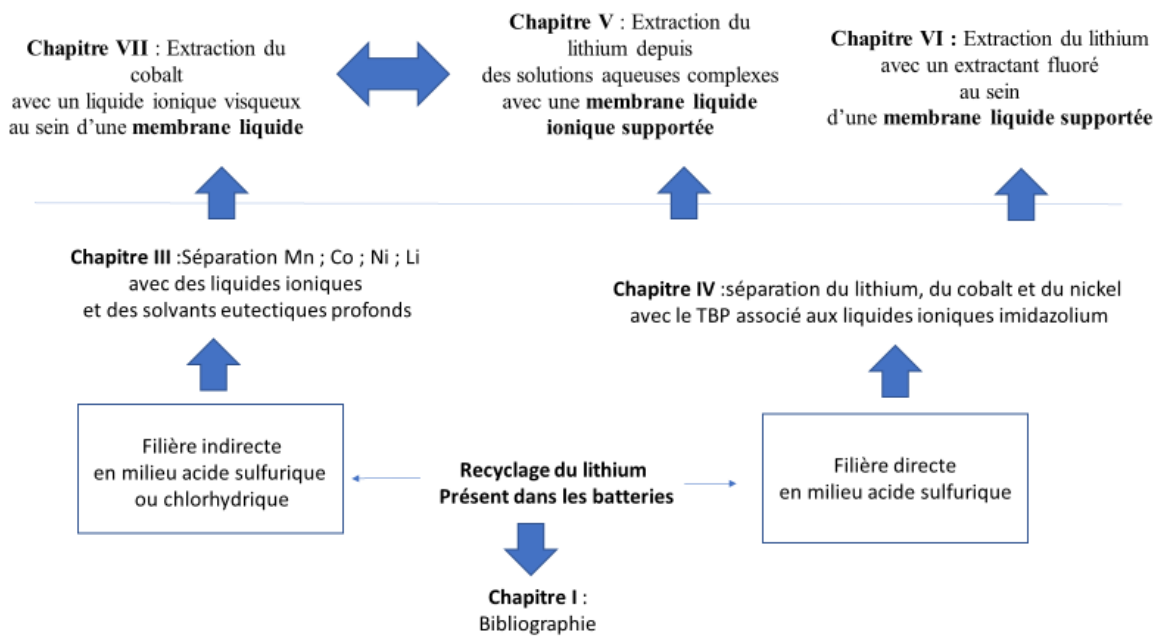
**Chapitre VII** : Extraction du cobalt avec un liquide ionique visqueux au sein d'une **membrane liquide**

**Chapitre V** : Extraction du lithium depuis des solutions aqueuses complexes avec une **membrane liquide ionique supportée**

**Chapitre VI :** Extraction du lithium avec un extractant fluoré au sein d'une **membrane liquide supportée**

**Chapitre III** :Séparation Mn ; Co ; Ni ; Li avec des liquides ioniques et des solvants eutectiques profonds

**Chapitre IV** :séparation du lithium, du cobalt et du nickel avec le TBP associé aux liquides ioniques imidazolium

Filière indirecte en milieu acide sulfurique ou chlorhydrique

**Recyclage du lithium Présent dans les batteries**

Filière directe en milieu acide sulfurique

**Chapitre I** : Bibliographie